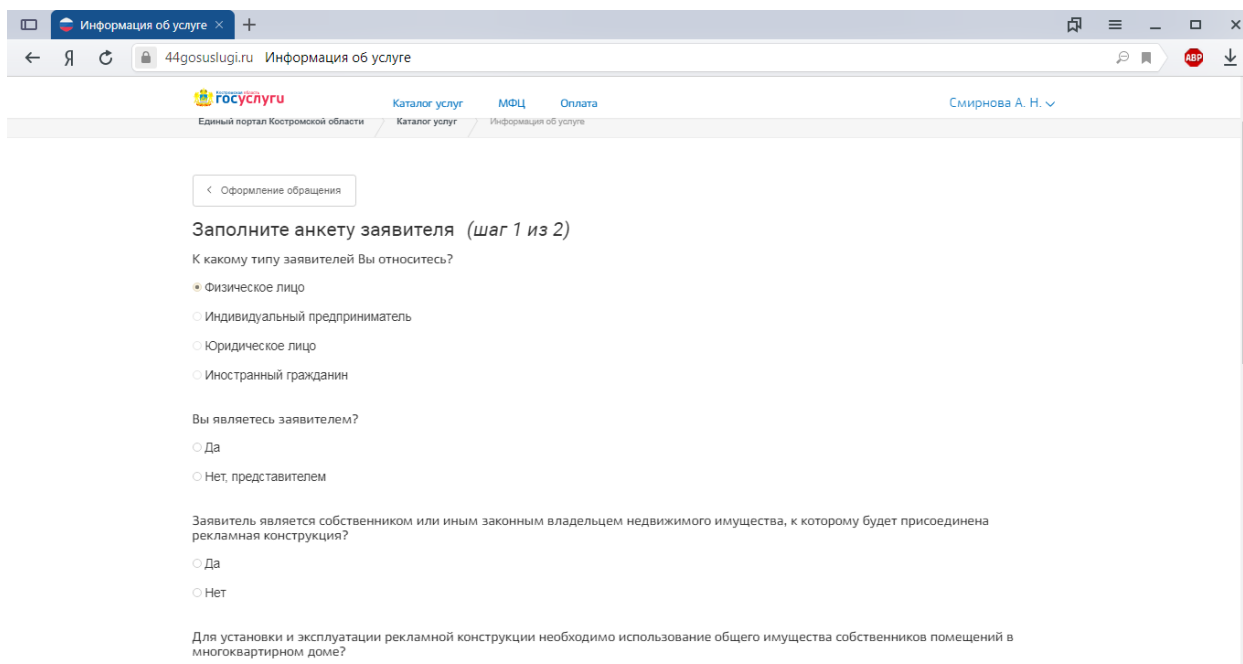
Информация об услуге ×
+
Я
44gosuslugi.ru Информация об услуге
ABP

Костромская область
госуслуги
Каталог услуг МФЦ Оплата
Смирнова А. Н.

Единый портал Костромской области / Каталог услуг / Информация об услуге

‹ Оформление обращения

Заполните анкету заявителя *(шаг 1 из 2)*

К какому типу заявителей Вы относитесь?

Физическое лицо

Индивидуальный предприниматель

Юридическое лицо

Иностранный гражданин

Вы являетесь заявителем?

Да

Нет, представителем

Заявитель является собственником или иным законным владельцем недвижимого имущества, к которому будет присоединена рекламная конструкция?

Да

Нет

Для установки и эксплуатации рекламной конструкции необходимо использование общего имущества собственников помещений в многоквартирном доме?